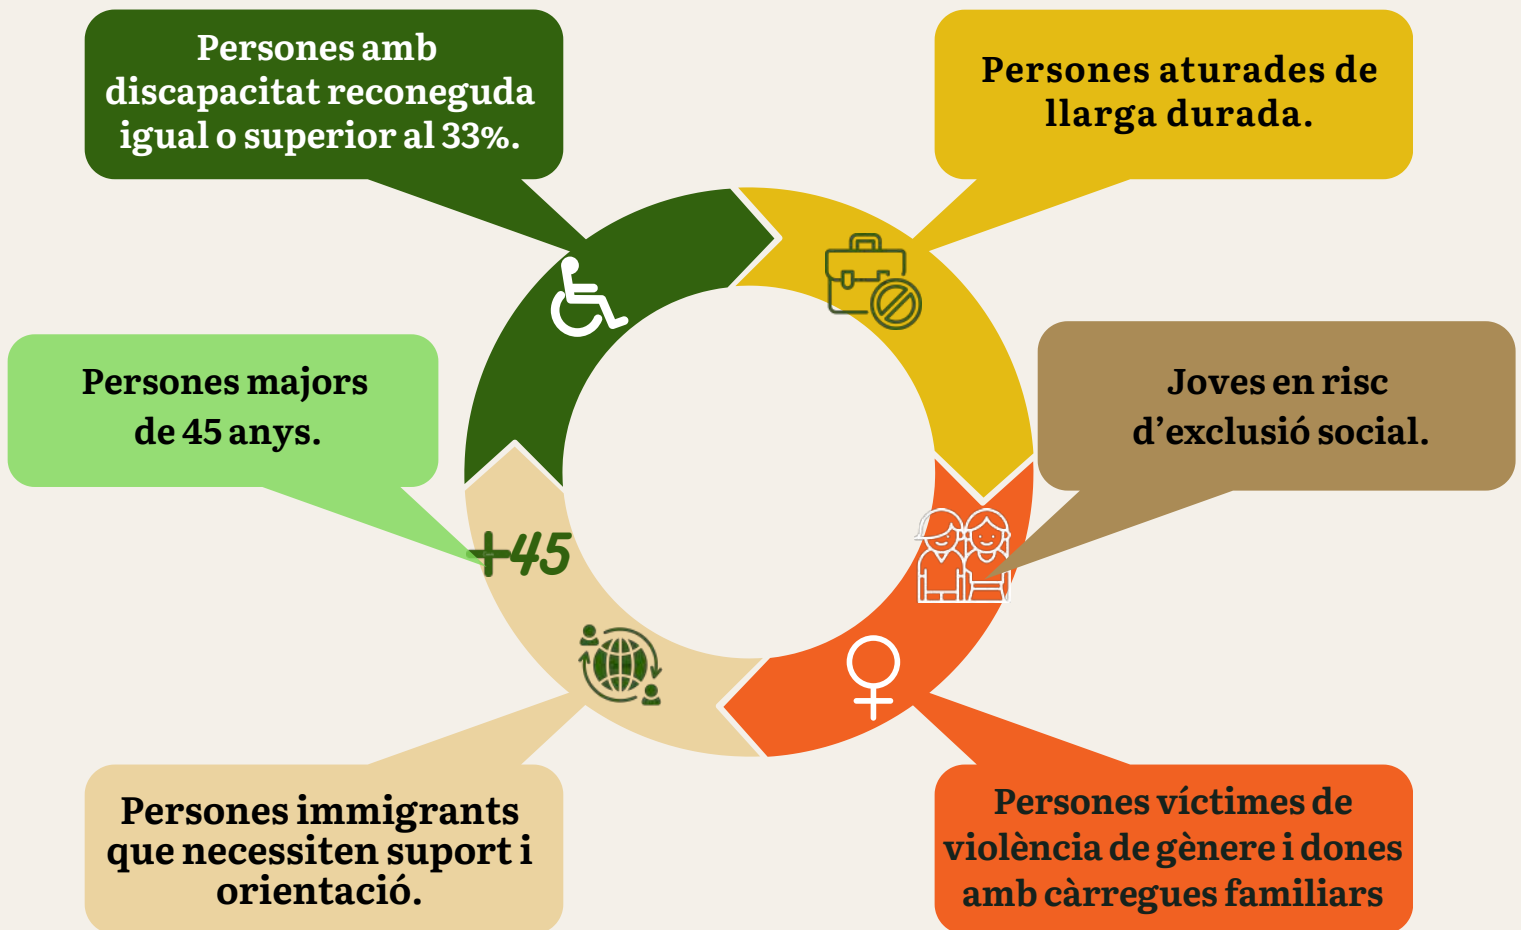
Persones amb discapacitat reconeguda igual o superior al 33%.

Persones aturades de llarga durada.

Persones majors de 45 anys.

Joves en risc d’exclusió social.

+45

Persones immigrants que necessiten suport i orientació.

Persones víctimes de violència de gènere i dones amb càrregues familiars